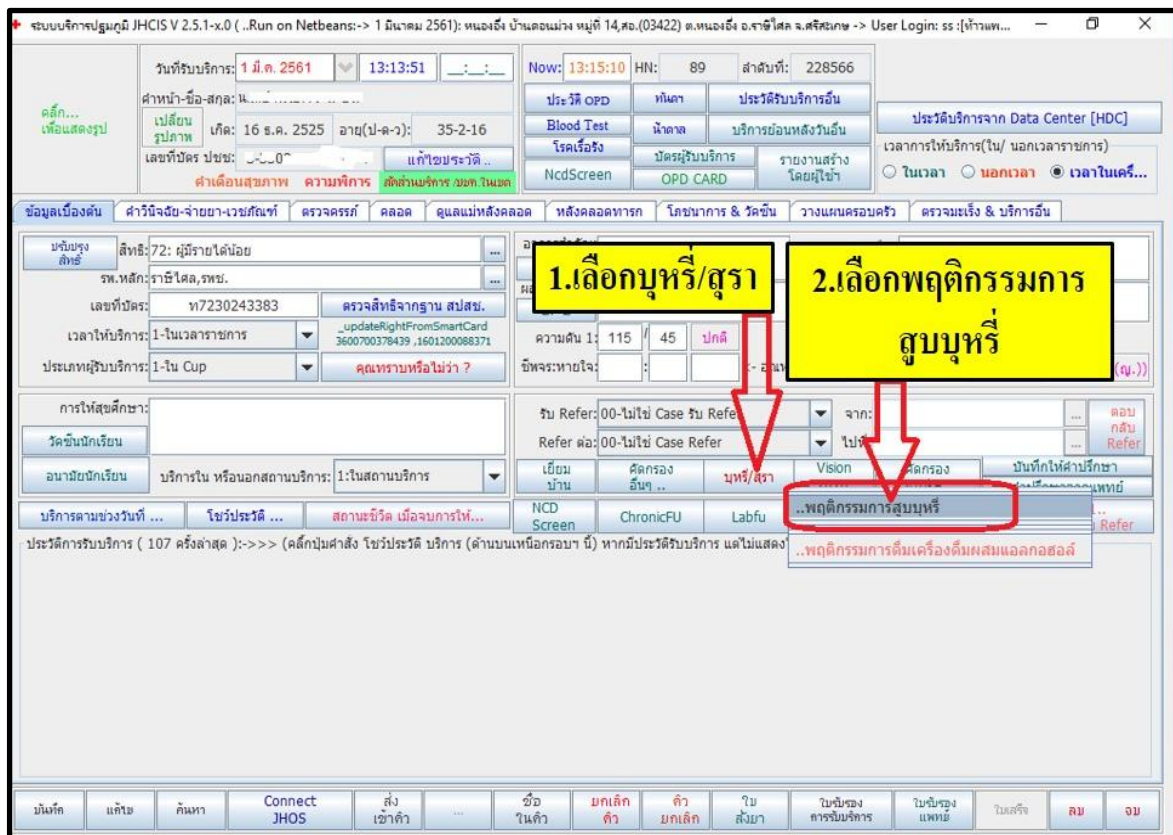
ระบบบริการปฐมภูมิ JHCIS V 2.5.1-x.0 ( ..Run on Netbeans:-> 1 มีนาคม 2561): หนองอึ่ง บ้านดอนม่วง หมู่ที่ 14,สอ.(03422) ต.หนองอึ่ง อ.ราษีไศล จ.ศรีสะเกษ -> User Login: ss :[ท้าวพพ...

คลิ๊ก... เพื่อแสดงรูป

วันที่รับบริการ: 1 มี.ค. 2561 13:13:51
คำนำหน้า-ชื่อ-สกุล: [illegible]
เปลี่ยนรูปภาพ เกิด: 16 ธ.ค. 2525 อายุ(ป-ด-ว): 35-2-16
เลขที่บัตร ปชช: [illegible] แก้ไขประวัติ ..
คำเตือนสุขภาพ ความพิการ สัดส่วนบริการ /นอก.ในเขต

Now: 13:15:10 HN: 89 ลำดับที่: 228566
ประวัติ OPD ทันตา ประวัติรับบริการอื่น
Blood Test น้ำตาล บริการย้อนหลังวันอื่น
โรคเรื้อรัง บัตรผู้รับบริการ รายงานสร้างโดยผู้ใช้
NcdScreen OPD CARD

ประวัติบริการจาก Data Center [HDC]
เวลาการให้บริการ(ใน/ นอกเวลาราชการ)
ในเวลา นอกเวลา เวลาในเครื...

ข้อมูลเบื้องต้น คำวินิจฉัย-จ่ายยา-เวชภัณฑ์ ตรวจครรภ์ คลอด ดูแลแม่หลังคลอด หลังคลอดทารก โภชนาการ & วัคซีน วางแผนครอบครัว ตรวจมะเร็ง & บริการอื่น

ปรับปรุงสิทธิ์ สิทธิ: 72: ผู้มีรายได้น้อย
รพ.หลัก: ราษีไศล,รพช.
เลขที่บัตร: ท7230243383 ตรวจสิทธิจากฐาน สปสช.
เวลาให้บริการ: 1-ในเวลาราชการ _updateRightFromSmartCard 3600700378439 ,1601200088371
ประเภทผู้รับบริการ: 1-ใน Cup คุณทราบหรือไม่ว่า ?

ความดัน 1: 115 / 45 ปกติ
ชีพจร:หายใจ:
(ญ.))

1.เลือกบุหรี่/สุรา
2.เลือกพฤติกรรมการสูบบุหรี่

การให้สุขศึกษา:
วัคซีนนักเรียน
อนามัยนักเรียน บริการใน หรือนอกสถานบริการ: 1:ในสถานบริการ

รับ Refer: 00-ไม่ใช่ Case รับ Refer จาก:
Refer ต่อ: 00-ไม่ใช่ Case Refer ไปที่
ตอบกลับ Refer
เยี่ยมบ้าน คัดกรองอื่นๆ .. บุหรี่/สุรา Vision คัดกรอง บันทึกให้คำปรึกษา
NCD Screen ChronicFU Labfu
..พฤติกรรมการสูบบุหรี่
..พฤติกรรมการดื่มเครื่องดื่มผสมแอลกอฮอล์
Refer

บริการตามช่วงวันที่ ... โชว์ประวัติ ... สถานะชีวิต เมื่อจบการให้...
ประวัติการรับบริการ ( 107 ครั้งล่าสุด ):->>> (คลิ๊กปุ่มคำสั่ง โชว์ประวัติ บริการ (ด้านบนเหนือกรอบ นี้) หากมีประวัติรับบริการ แต่ไม่แสดง

บันทึก แก้ไข ค้นหา Connect JHOS ส่งเข้าคิว ... ชื่อในคิว ยกเลิกคิว คิวยกเลิก ใบสั่งยา ใบรับรองการรับบริการ ใบรับรองแพทย์ ใบเสร็จ ลบ จบ